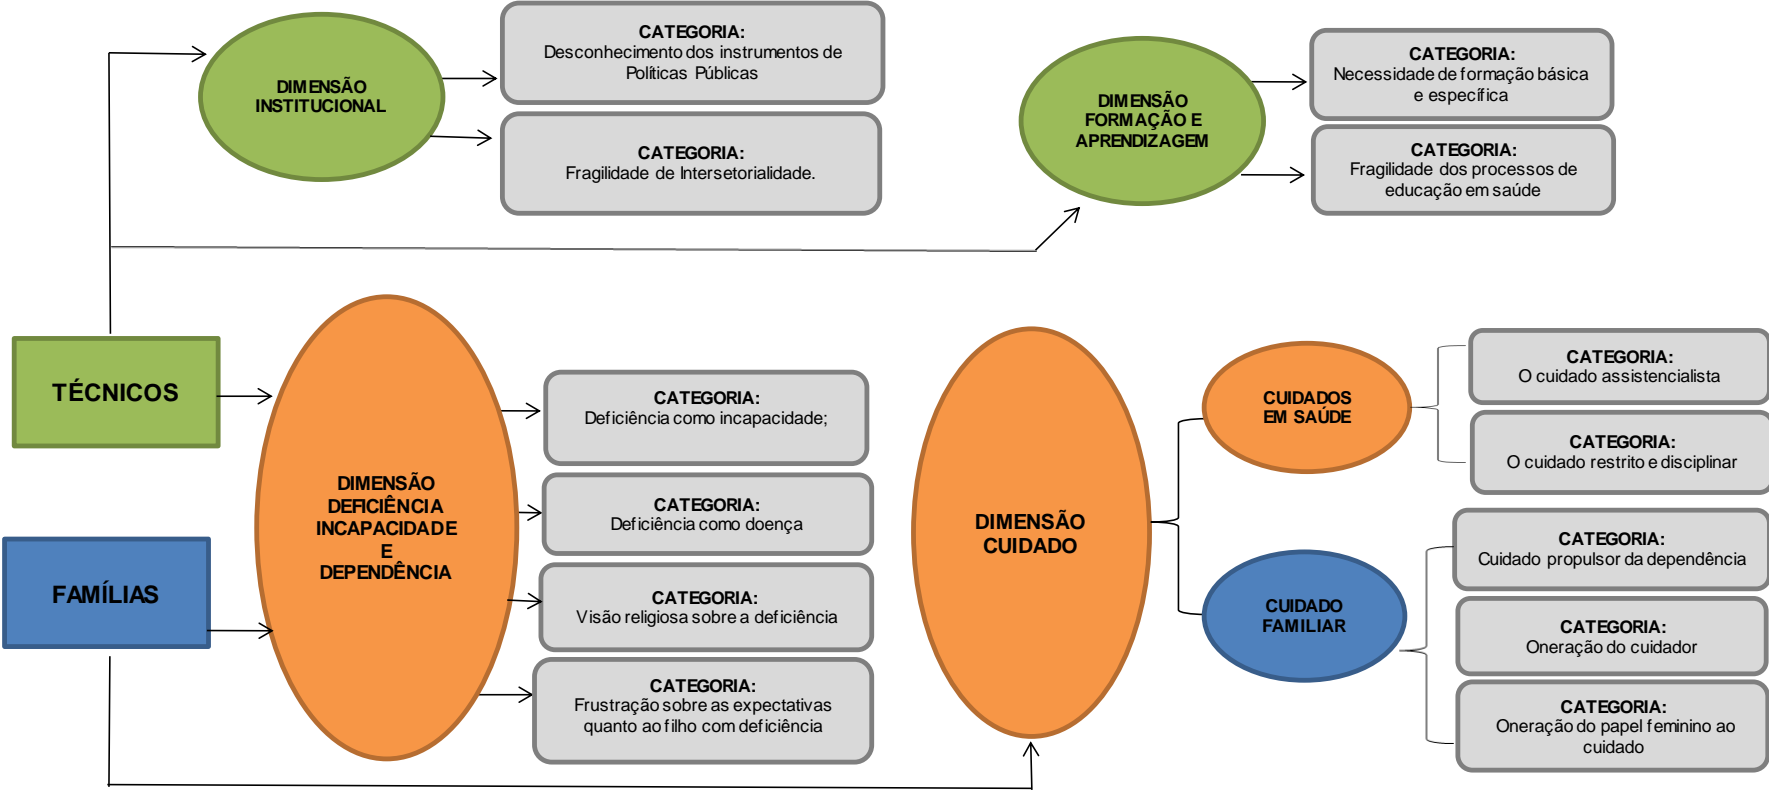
DIMENSÃO INSTITUCIONAL

CATEGORIA:
Desconhecimento dos instrumentos de Políticas Públicas

CATEGORIA:
Fragilidade de Intersetorialidade.

DIMENSÃO FORMAÇÃO E APRENDIZAGEM

CATEGORIA:
Necessidade de formação básica e específica

CATEGORIA:
Fragilidade dos processos de educação em saúde

TÉCNICOS

FAMÍLIAS

DIMENSÃO DEFICIÊNCIA INCAPACIDADE E DEPENDÊNCIA

CATEGORIA:
Deficiência como incapacidade;

CATEGORIA:
Deficiência como doença

CATEGORIA:
Visão religiosa sobre a deficiência

CATEGORIA:
Frustração sobre as expectativas quanto ao filho com deficiência

DIMENSÃO CUIDADO

CUIDADOS EM SAÚDE

CATEGORIA:
O cuidado assistencialista

CATEGORIA:
O cuidado restrito e disciplinar

CUIDADO FAMILIAR

CATEGORIA:
Cuidado propulsor da dependência

CATEGORIA:
Oneração do cuidador

CATEGORIA:
Oneração do papel feminino ao cuidado